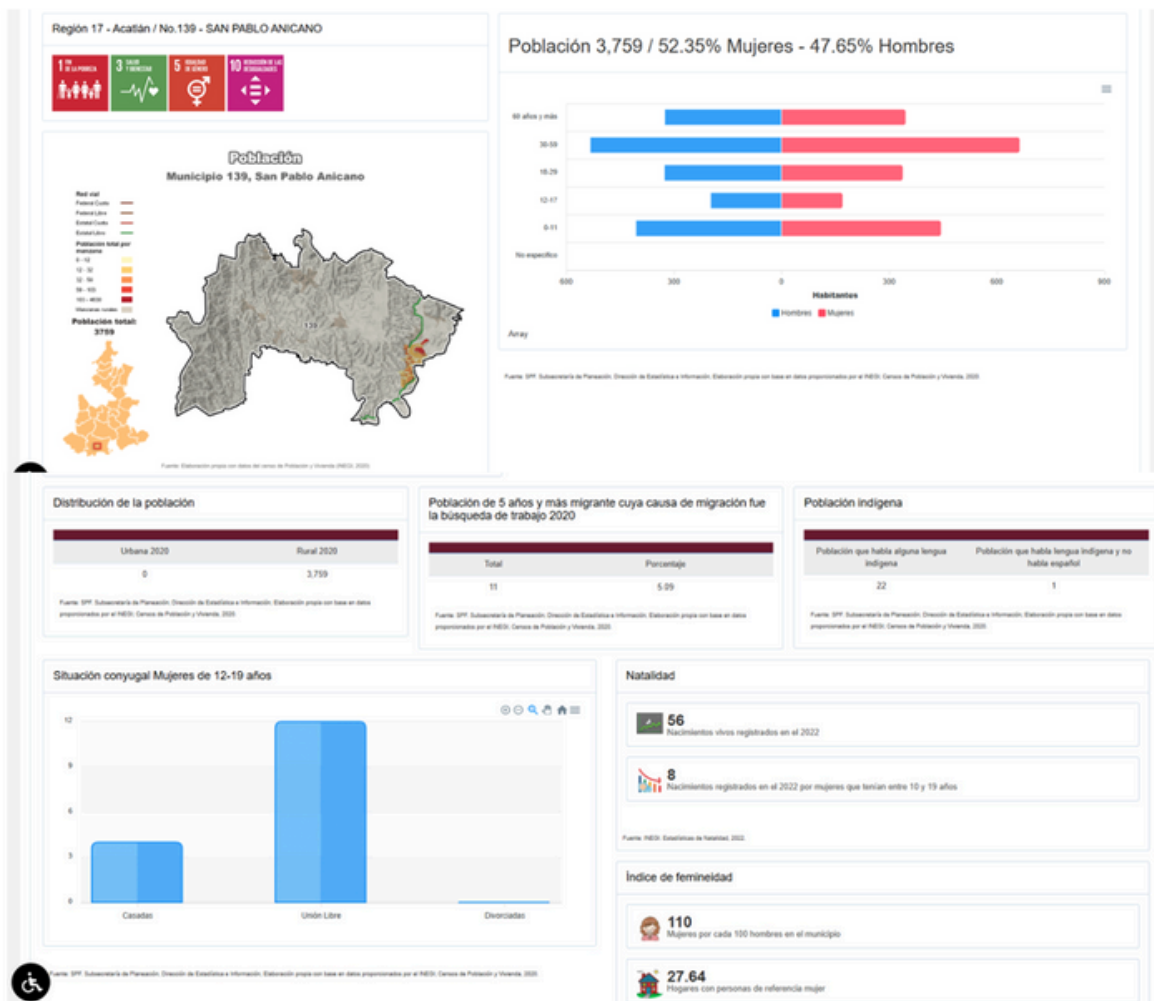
Región 17 - Acatlán / No.139 - SAN PABLO ANICANO

1 FIN DE LA POBREZA
3 SALUD Y BIENESTAR
5 IGUALDAD DE GÉNERO
10 REDUCCIÓN DE LAS DESIGUALDADES

Población
Municipio 139, San Pablo Anicano

Red vial
Federal Cuota
Federal Libre
Estatal Cuota
Estatal Libre

Población total por manzana
0 - 12
12 - 32
32 - 59
59 - 103
103 - 4650
Manzanas rurales

Población total: 3759

139

Fuente: Elaboración propia con datos del censo de Población y Vivienda (INEGI, 2020).

Población 3,759 / 52.35% Mujeres - 47.65% Hombres

60 años y más
30-59
18-29
12-17
0-11
No específico

600
300
0
300
600
900
Habitantes

Hombres
Mujeres

Array

Fuente: SPF. Subsecretaría de Planeación. Dirección de Estadística e Información. Elaboración propia con base en datos proporcionados por el INEGI. Censos de Población y Vivienda, 2020.

Distribución de la población

| Urbana 2020 | Rural 2020 |
|---|---|
| 0 | 3,759 |

Fuente: SPF. Subsecretaría de Planeación. Dirección de Estadística e Información. Elaboración propia con base en datos proporcionados por el INEGI. Censos de Población y Vivienda, 2020.

Población de 5 años y más migrante cuya causa de migración fue la búsqueda de trabajo 2020

| Total | Porcentaje |
|---|---|
| 11 | 5.09 |

Fuente: SPF. Subsecretaría de Planeación. Dirección de Estadística e Información. Elaboración propia con base en datos proporcionados por el INEGI. Censos de Población y Vivienda, 2020.

Población indígena

| Población que habla alguna lengua indígena | Población que habla lengua indígena y no habla español |
|---|---|
| 22 | 1 |

Fuente: SPF. Subsecretaría de Planeación. Dirección de Estadística e Información. Elaboración propia con base en datos proporcionados por el INEGI. Censos de Población y Vivienda, 2020.

Situación conyugal Mujeres de 12-19 años

12
9
6
3
0

Casadas
Unión Libre
Divorciadas

Fuente: SPF. Subsecretaría de Planeación. Dirección de Estadística e Información. Elaboración propia con base en datos proporcionados por el INEGI. Censos de Población y Vivienda, 2020.

Natalidad

56
Nacimientos vivos registrados en el 2022

8
Nacimientos registrados en el 2022 por mujeres que tenían entre 10 y 19 años

Fuente: INEGI. Estadísticas de Natalidad, 2022.

Índice de femineidad

110
Mujeres por cada 100 hombres en el municipio

27.64
Hogares con personas de referencia mujer